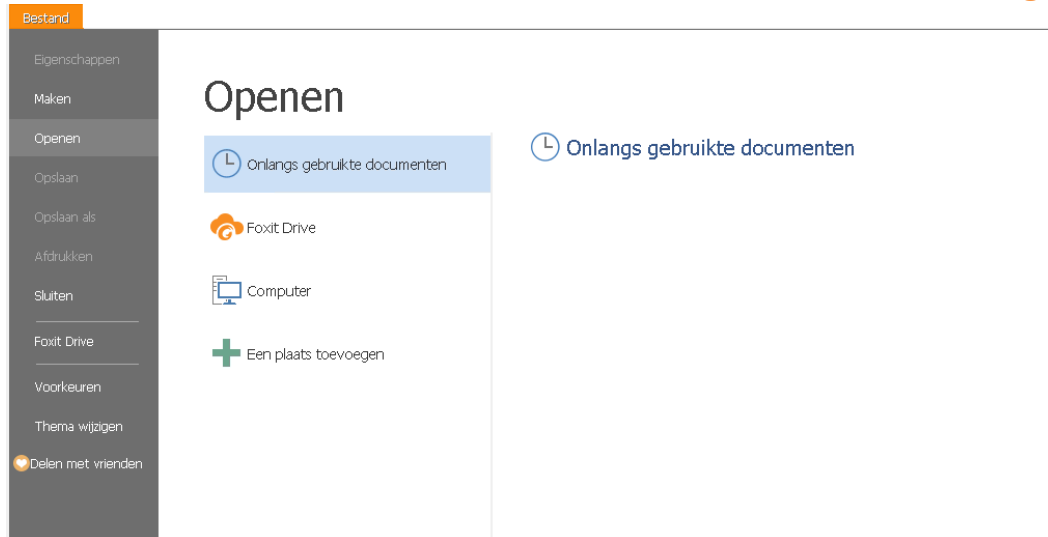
Bestand

Eigenschappen
Maken
Openen
Opslaan
Opslaan als
Afdrukken
Sluiten
Foxit Drive
Voorkeuren
Thema wijzigen
Delen met vrienden

Openen

Onlangs gebruikte documenten
Foxit Drive
Computer
Een plaats toevoegen

Onlangs gebruikte documenten